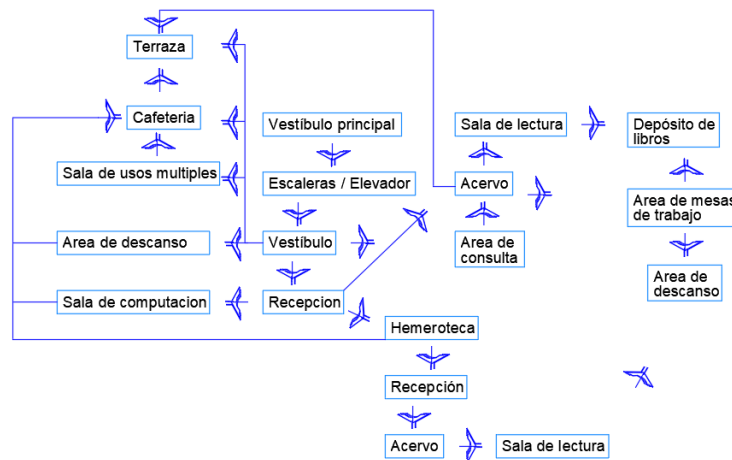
Terraza

Cafeteria

Sala de usos multiples

Area de descanso

Sala de computacion

Vestíbulo principal

Escaleras / Elevador

Vestíbulo

Recepcion

Sala de lectura

Acervo

Area de consulta

Depósito de libros

Area de mesas de trabajo

Area de descanso

Hemeroteca

Recepción

Acervo

Sala de lectura